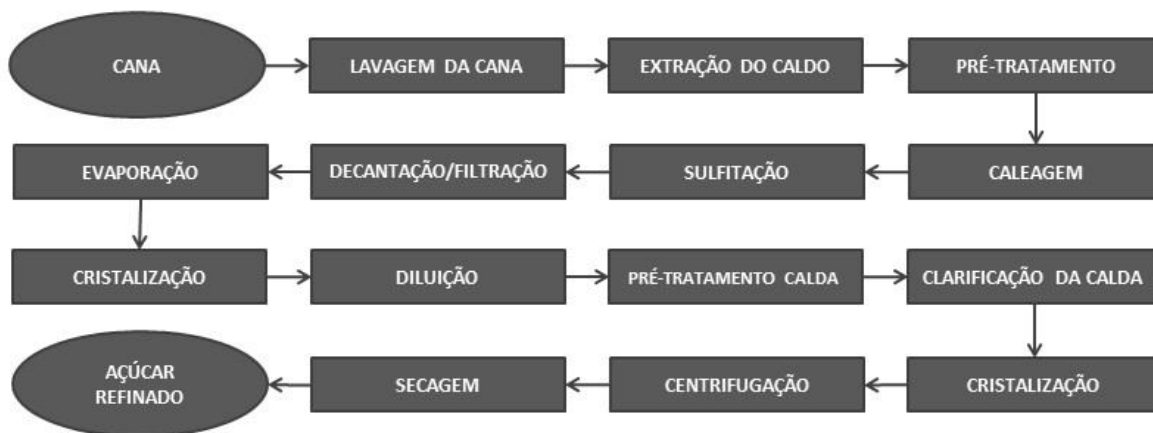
CANA

LAVAGEM DA CANA

EXTRAÇÃO DO CALDO

PRÉ-TRATAMENTO

CALEAGEM

SULFITAÇÃO

DECANTAÇÃO/FILTRAÇÃO

EVAPORAÇÃO

CRISTALIZAÇÃO

DILUIÇÃO

PRÉ-TRATAMENTO CALDA

CLARIFICAÇÃO DA CALDA

CRISTALIZAÇÃO

CENTRIFUGAÇÃO

SECAGEM

AÇÚCAR REFINADO